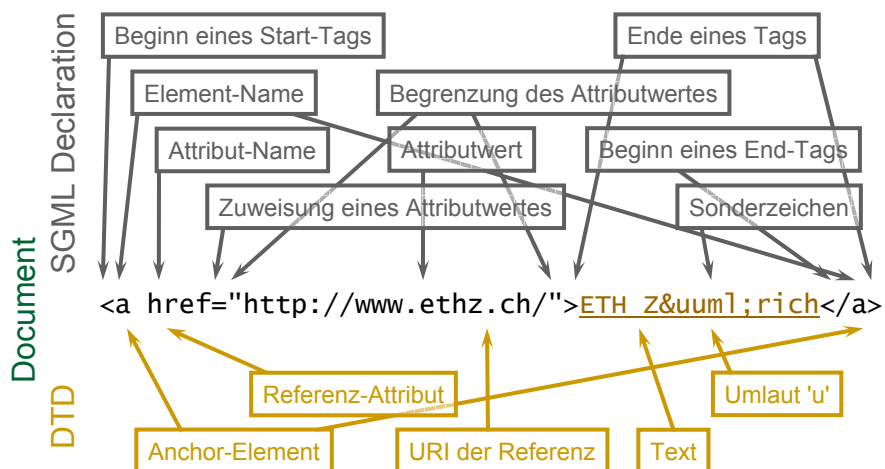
SGML Declaration

Beginn eines Start-Tags

Ende eines Tags

Element-Name

Begrenzung des Attributwertes

Attribut-Name

Attributwert

Beginn eines End-Tags

Zuweisung eines Attributwertes

Sonderzeichen

Document

<a href="http://www.ethz.ch/">ETH Z&uuml;rich</a>

DTD

Referenz-Attribut

Umlaut 'u'

Anchor-Element

URI der Referenz

Text